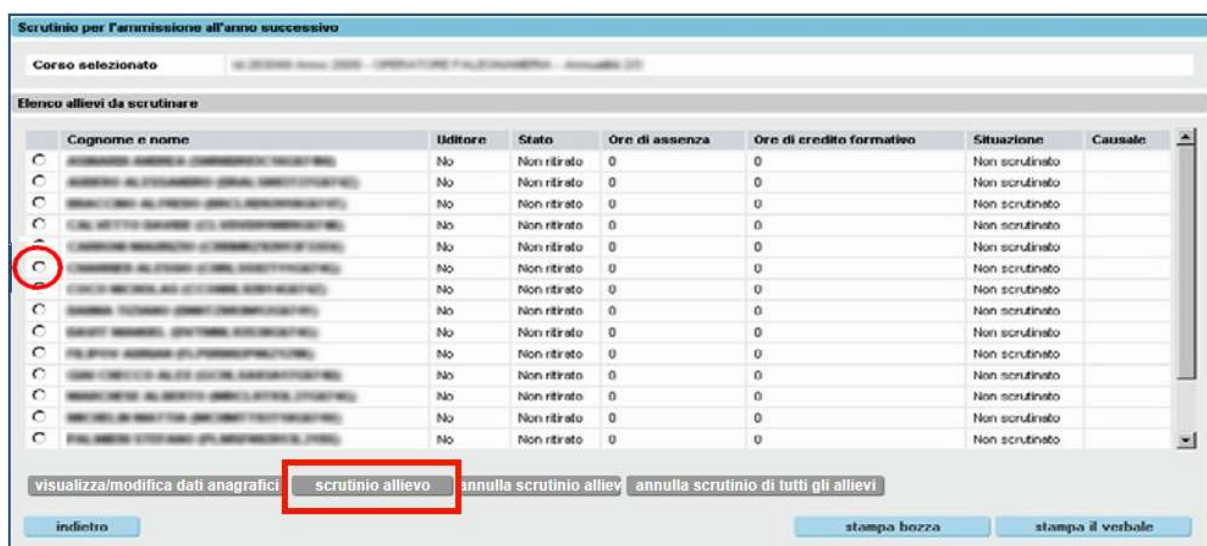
Scrutinio per l'ammissione all'anno successivo

Corso selezionato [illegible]

Elenco allievi da scrutinare

| | Cognome e nome | Uditore | Stato | Ore di assenza | Ore di credito formativo | Situazione | Causale |
|---|---|---|---|---|---|---|---|
| ○ | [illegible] | No | Non ritirato | 0 | 0 | Non scrutinato | |
| ○ | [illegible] | No | Non ritirato | 0 | 0 | Non scrutinato | |
| ○ | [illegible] | No | Non ritirato | 0 | 0 | Non scrutinato | |
| ○ | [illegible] | No | Non ritirato | 0 | 0 | Non scrutinato | |
| ○ | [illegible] | No | Non ritirato | 0 | 0 | Non scrutinato | |
| ○ | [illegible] | No | Non ritirato | 0 | 0 | Non scrutinato | |
| ○ | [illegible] | No | Non ritirato | 0 | 0 | Non scrutinato | |
| ○ | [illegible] | No | Non ritirato | 0 | 0 | Non scrutinato | |
| ○ | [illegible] | No | Non ritirato | 0 | 0 | Non scrutinato | |
| ○ | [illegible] | No | Non ritirato | 0 | 0 | Non scrutinato | |
| ○ | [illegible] | No | Non ritirato | 0 | 0 | Non scrutinato | |
| ○ | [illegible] | No | Non ritirato | 0 | 0 | Non scrutinato | |
| ○ | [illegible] | No | Non ritirato | 0 | 0 | Non scrutinato | |
| ○ | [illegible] | No | Non ritirato | 0 | 0 | Non scrutinato | |

visualizza/modifica dati anagrafici | scrutinio allievo | annulla scrutinio alliev | annulla scrutinio di tutti gli allievi

indietro | stampa bozza | stampa il verbale